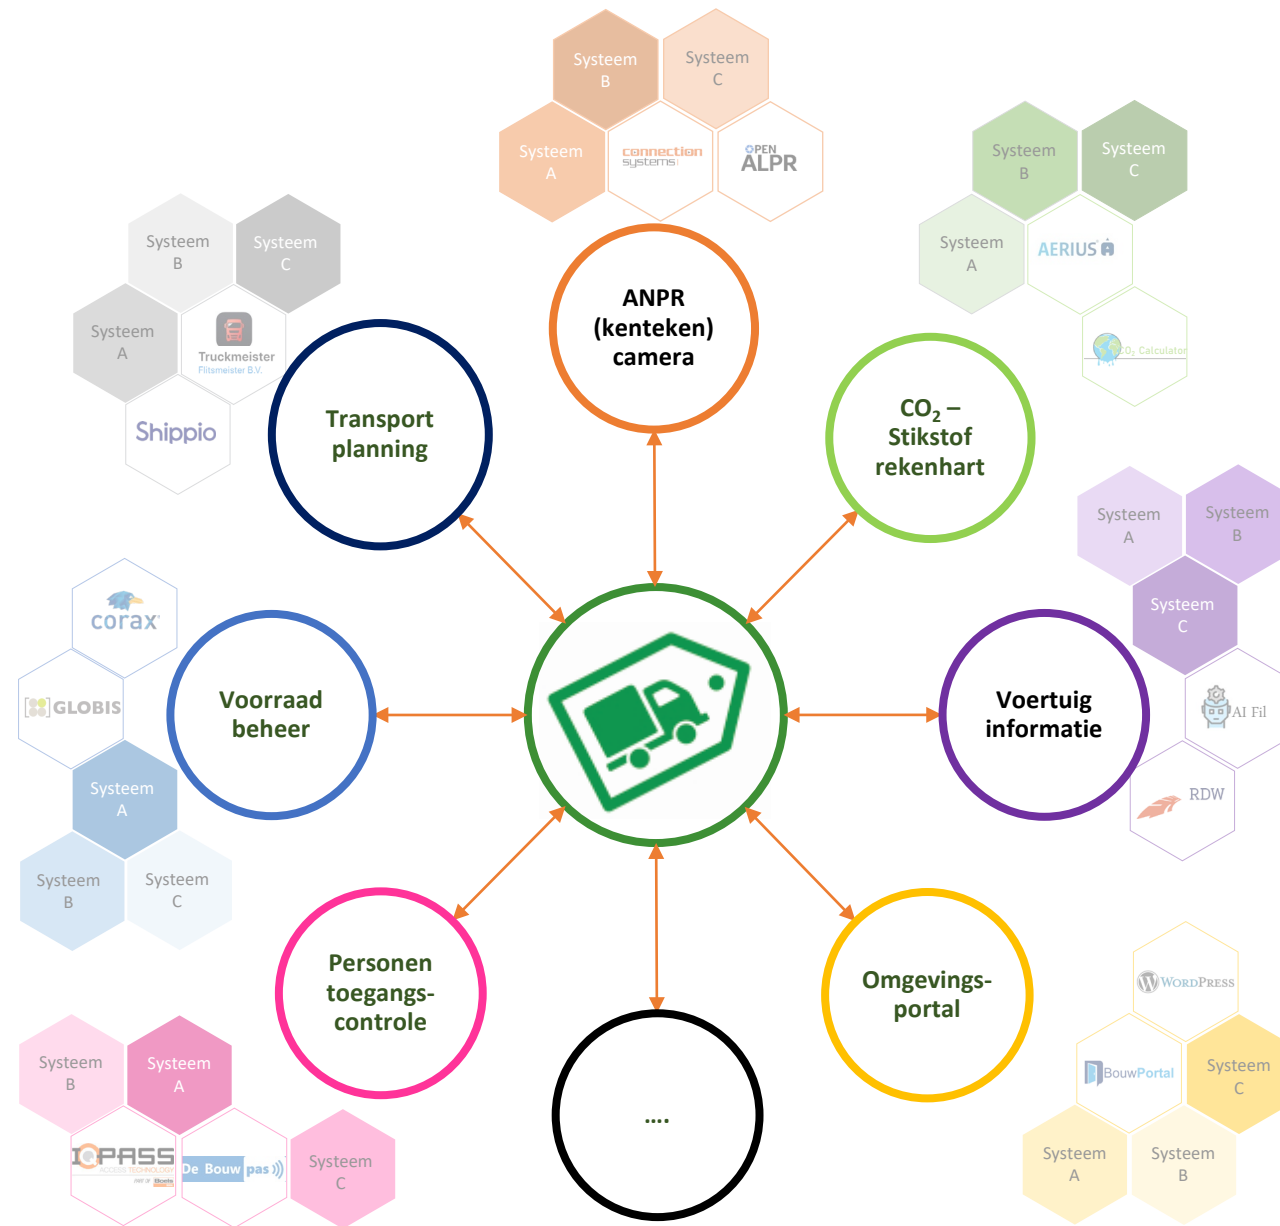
Systeem B
Systeem C
Systeem A
connection systems
OPEN ALPR

ANPR (kenteken) camera

Systeem B
Systeem C
Systeem A
AERIUS
$CO_2$ Calculator

$CO_2$ – Stikstof rekenhart

Systeem B
Systeem C
Systeem A
Truckmeister Flitsmeister B.V.
Shippio

Transport planning

Systeem A
Systeem B
Systeem C
AI Fil
RDW

Voertuig informatie

corax
GLOBIS
Systeem A
Systeem B
Systeem C

Voorraad beheer

Personen toegangs-controle

....

Omgevings-portal

Systeem B
Systeem A
IQPASS ACCESS TECHNOLOGY
De Bouw pas
Systeem C

WordPress
BouwPortal
Systeem C
Systeem A
Systeem B